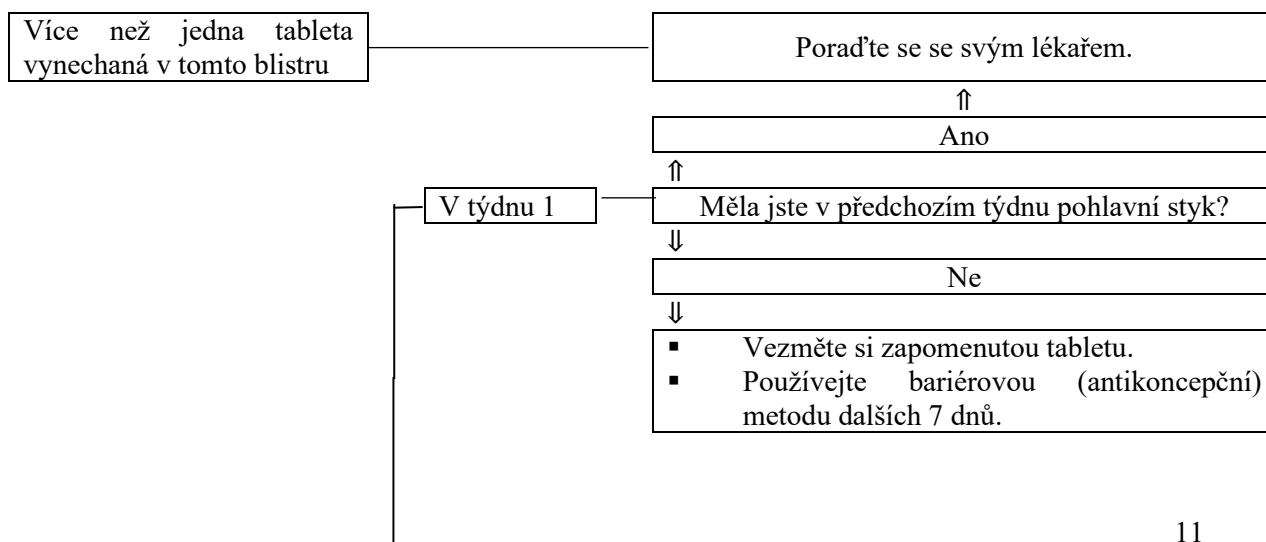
Více než jedna tableta vynechaná v tomto blistru

Poraďte se se svým lékařem.

⇑

Ano

⇑

V týdnu 1

Měla jste v předchozím týdnu pohlavní styk?

⇓

Ne

⇓

- Vezměte si zapomenutou tabletu.
- Používejte bariérovou (antikoncepční) metodu dalších 7 dnů.

11